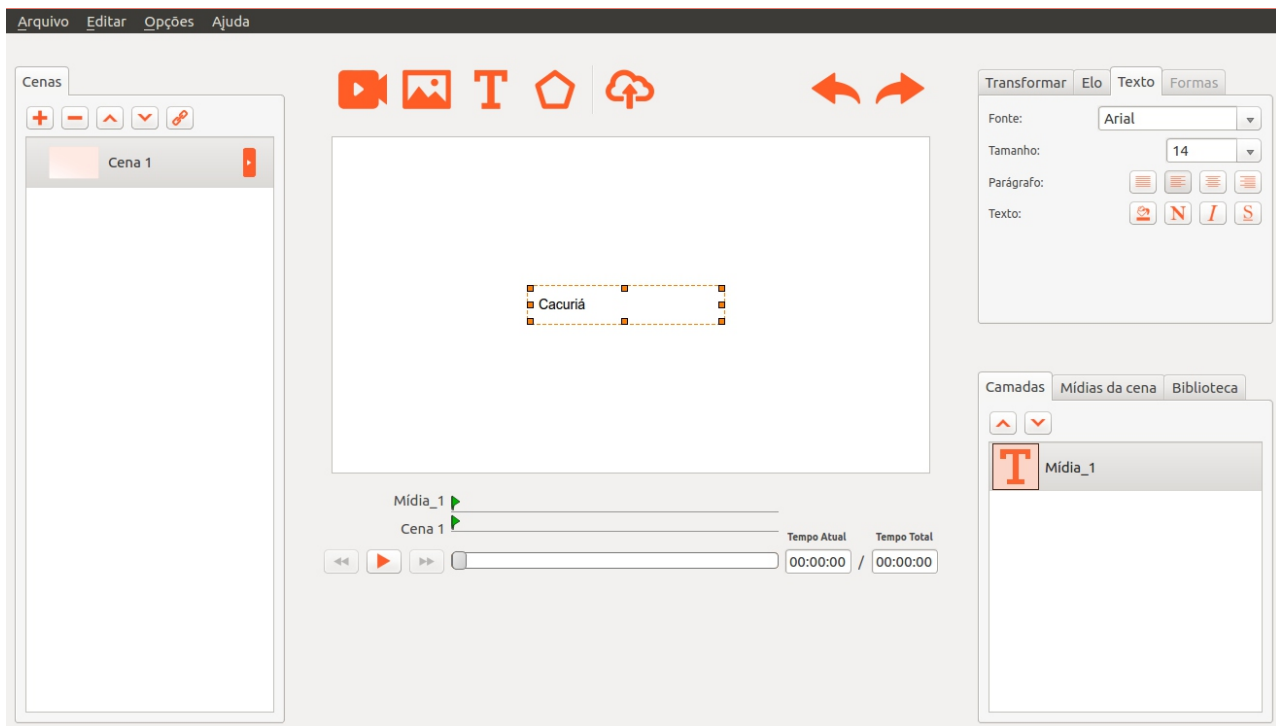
Arquivo Editar Opções Ajuda

Cenas

Cena 1

Cacuriá

Mídia_1

Cena 1

Tempo Atual Tempo Total

00:00:00 / 00:00:00

Transformar Elo Texto Formas

Fonte: Arial

Tamanho: 14

Parágrafo:

Texto: N I S

Camadas Mídias da cena Biblioteca

T Mídia_1